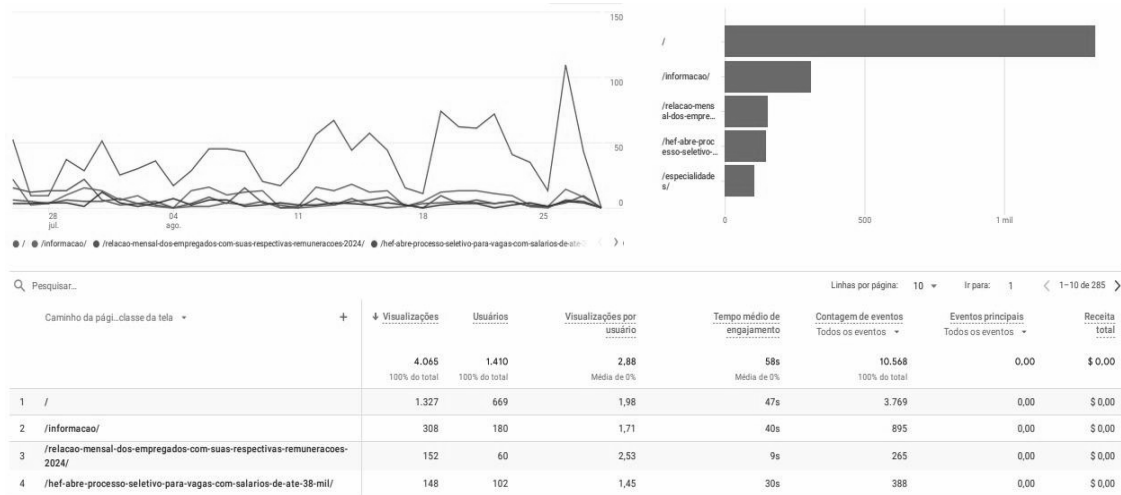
150
100
50
0
28 jul.
04 ago.
11
18
25

/
/informacao/
/relacao-mensal-dos-empre...
/hef-abre-processo-seletivo-...
/especialidades/
0
500
1 mil

/ /informacao/ /relacao-mensal-dos-empregados-com-suas-respectivas-remuneracoes-2024/ /hef-abre-processo-seletivo-para-vagas-com-salarios-de-ate-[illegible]

Pesquisar...

Linhas por página: 10 Ir para: 1 1–10 de 285

| | Caminho da pági...classe da tela + | ↓ Visualizações | Usuários | Visualizações por usuário | Tempo médio de engajamento | Contagem de eventos Todos os eventos | Eventos principais Todos os eventos | Receita total |
|---|---|---|---|---|---|---|---|---|
| | | 4.065 100% do total | 1.410 100% do total | 2,88 Média de 0% | 58s Média de 0% | 10.568 100% do total | 0,00 | $ 0,00 |
| 1 | / | 1.327 | 669 | 1,98 | 47s | 3.769 | 0,00 | $ 0,00 |
| 2 | /informacao/ | 308 | 180 | 1,71 | 40s | 895 | 0,00 | $ 0,00 |
| 3 | /relacao-mensal-dos-empregados-com-suas-respectivas-remuneracoes-2024/ | 152 | 60 | 2,53 | 9s | 265 | 0,00 | $ 0,00 |
| 4 | /hef-abre-processo-seletivo-para-vagas-com-salarios-de-ate-38-mil/ | 148 | 102 | 1,45 | 30s | 388 | 0,00 | $ 0,00 |